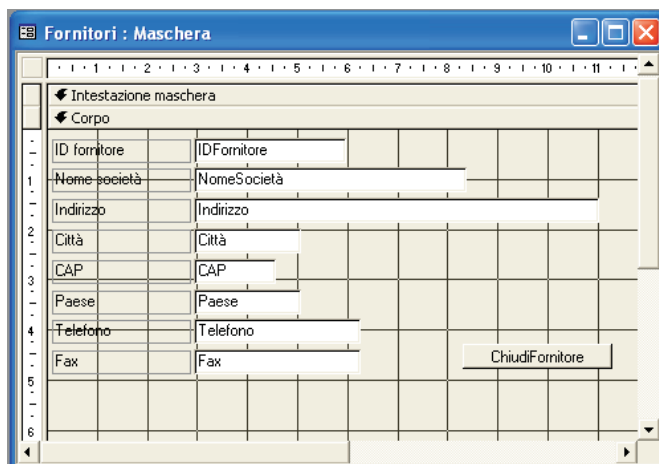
Fornitori : Maschera

1 2 3 4 5 6 7 8 9 10 11

Intestazione maschera

Corpo

1
2
3
4
5
6

| ID fornitore | IDFornitore |
|---|---|
| Nome società | NomeSocietà |
| Indirizzo | Indirizzo |
| Città | Città |
| CAP | CAP |
| Paese | Paese |
| Telefono | Telefono |
| Fax | Fax |

ChiudiFornitore